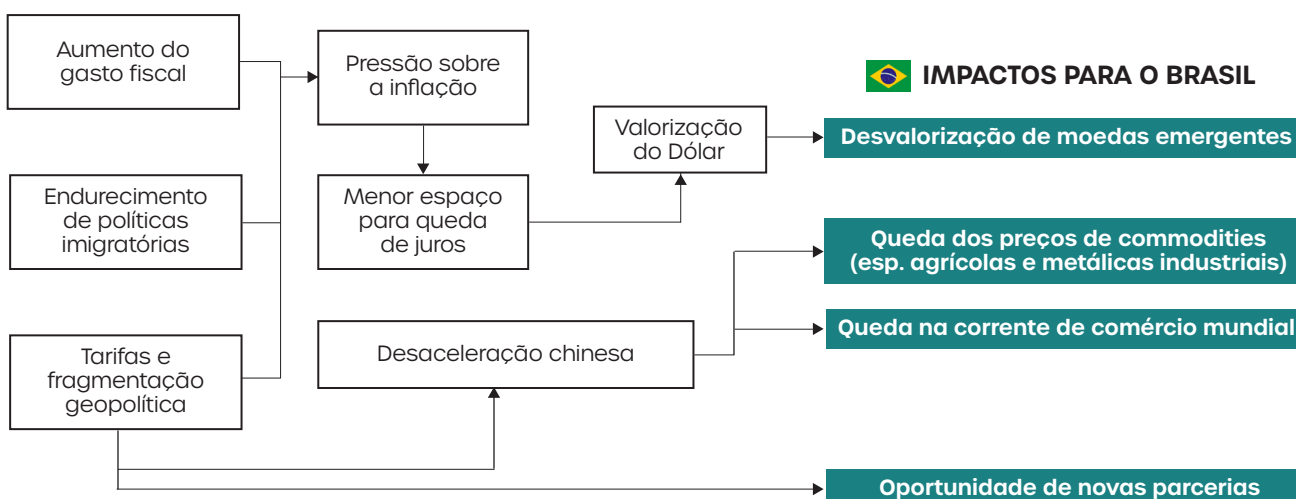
Aumento do gasto fiscal

Endurecimento de políticas imigratórias

Tarifas e fragmentação geopolítica

Pressão sobre a inflação

Menor espaço para queda de juros

Valorização do Dólar

Desaceleração chinesa

IMPACTOS PARA O BRASIL

Desvalorização de moedas emergentes

Queda dos preços de commodities (esp. agrícolas e metálicas industriais)

Queda na corrente de comércio mundial

Oportunidade de novas parcerias